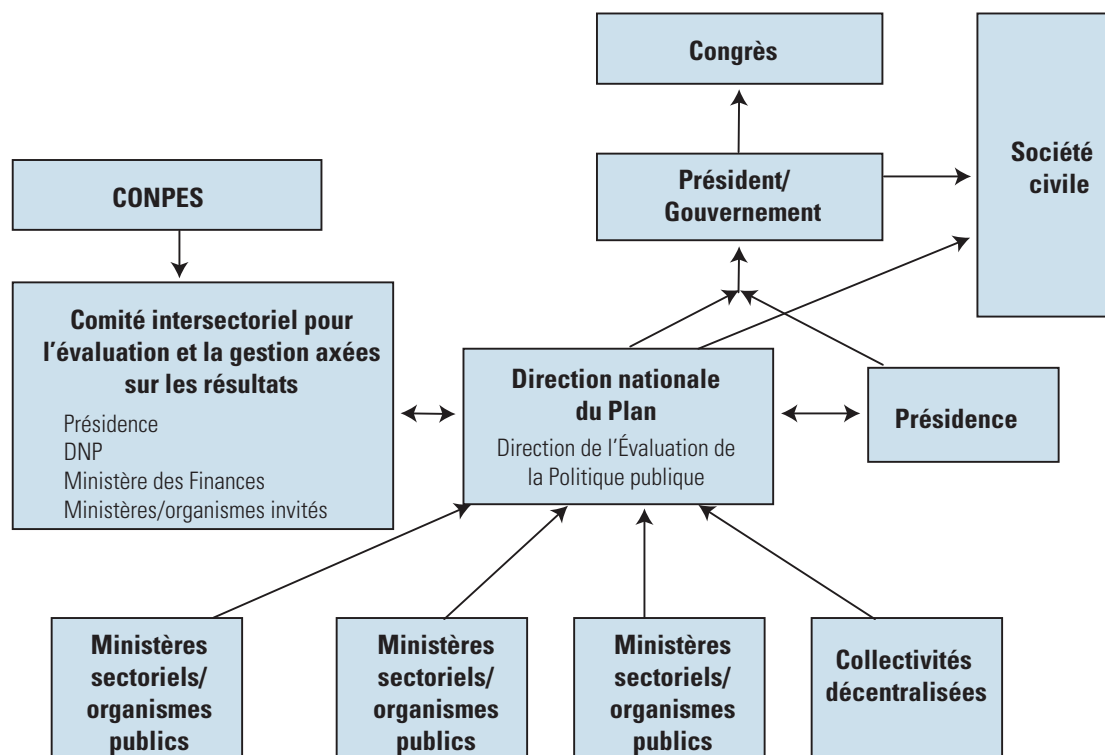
Congrès

Société civile

CONPES

Président/ Gouvernement

Comité intersectoriel pour l'évaluation et la gestion axées sur les résultats

Présidence
DNP
Ministère des Finances
Ministères/organismes invités

Direction nationale du Plan

Direction de l'Évaluation de la Politique publique

Présidence

Ministères sectoriels/ organismes publics

Ministères sectoriels/ organismes publics

Ministères sectoriels/ organismes publics

Collectivités décentralisées